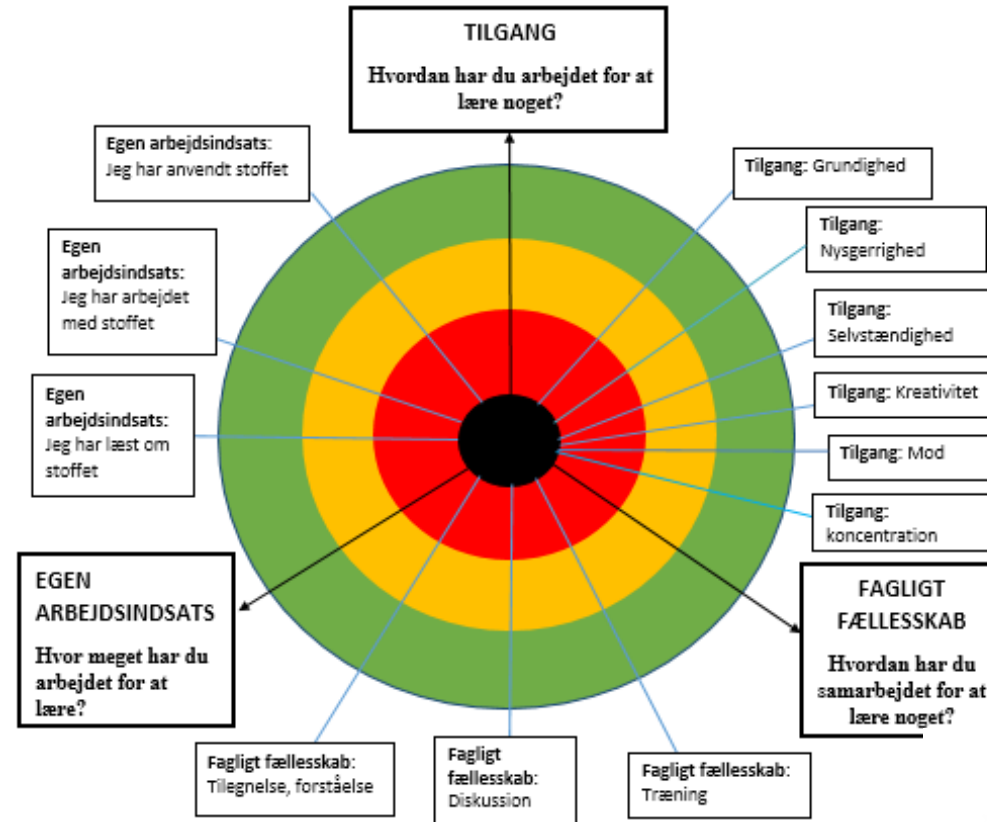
TILGANG

Hvordan har du arbejdet for at lære noget?

Egen arbejdsindsats: Jeg har anvendt stoffet

Tilgang: Grundighed

Egen arbejdsindsats: Jeg har arbejdet med stoffet

Tilgang: Nysgerrighed

Tilgang: Selvstændighed

Egen arbejdsindsats: Jeg har læst om stoffet

Tilgang: Kreativitet

Tilgang: Mod

Tilgang: koncentration

EGEN ARBEJDSINDSATS

Hvor meget har du arbejdet for at lære?

FAGLIGT FÆLLESSKAB

Hvordan har du samarbejdet for at lære noget?

Fagligt fællesskab: Tilegnelse, forståelse

Fagligt fællesskab: Diskussion

Fagligt fællesskab: Træning